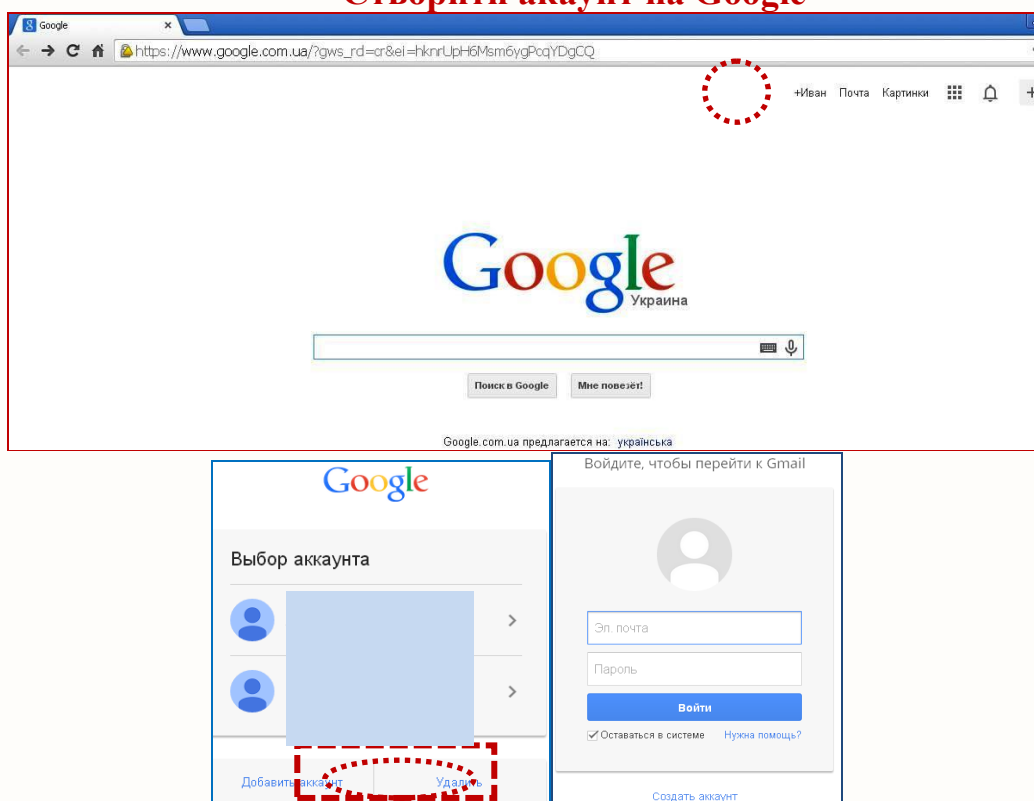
Google
https://www.google.com.ua/?gws_rd=cr&ei=hknrUpH6Msm6ygPcqYDgCQ

+Иван Почта Картинки

Google
Украина

Поиск в Google Мне повезёт!

Google.com.ua предлагается на: українська

Google

Выбор аккаунта

Добавить аккаунт Удалить

Войдите, чтобы перейти к Gmail

Эл. почта
Пароль
Войти
Оставаться в системе Нужна помощь?

Создать аккаунт